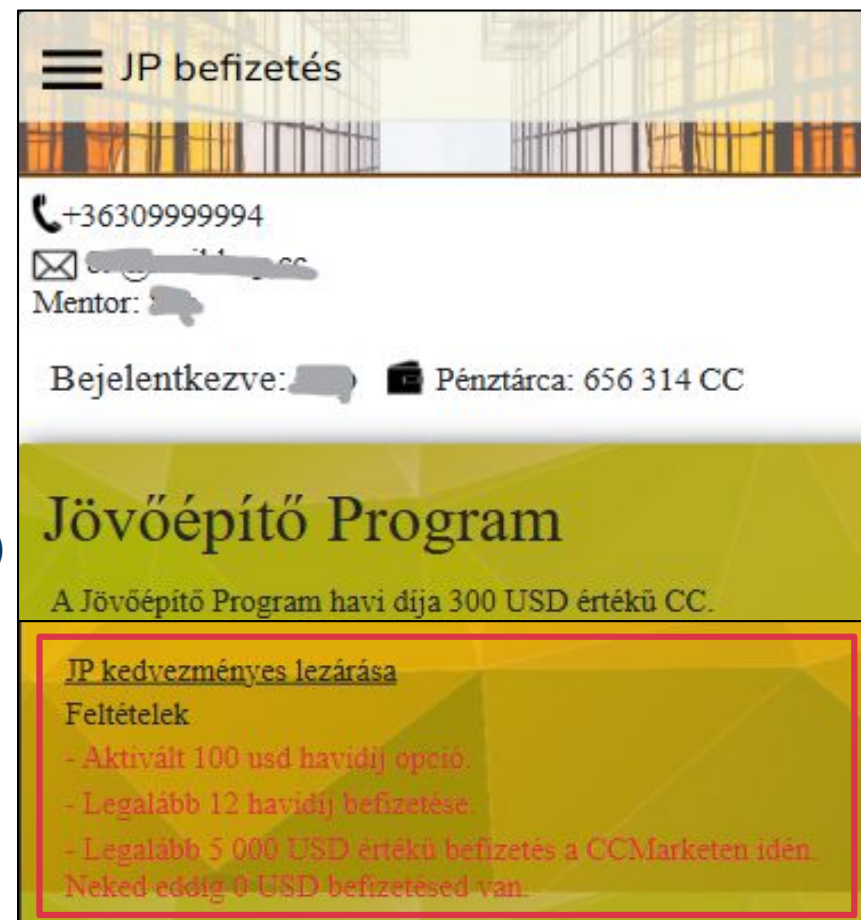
JP befizetés

+36309999994

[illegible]

Mentor: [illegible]

Bejelentkezve: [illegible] Pénztárca: 656 314 CC

Jövőépítő Program

A Jövőépítő Program havi díja 300 USD értékű CC.

JP kedvezményes lezárása

Feltételek

- Aktivált 100 usd havidíj opció.

- Legalább 12 havidíj befizetése.

- Legalább 5 000 USD értékű befizetés a CCMarketen idén. Neked eddig 0 USD befizetésed van.